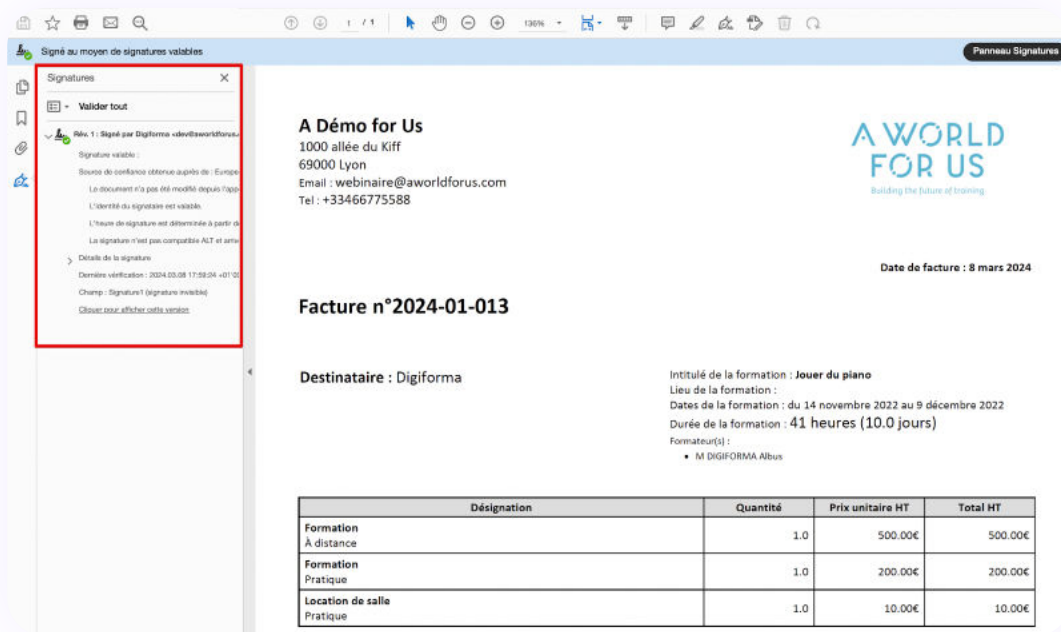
1 / 1 136%

Signé au moyen de signatures valables

Panneau Signatures

Signatures

Valider tout

Rév. 1 : Signé par Digiforma <dev@aworldforus.

Signature valable :

Source de confiance obtenue auprès de : Europe

Le document n'a pas été modifié depuis l'app

L'identité du signataire est valable.

L'heure de signature est déterminée à partir d

La signature n'est pas compatible ALT et arrive

Détails de la signature

Dernière vérification : 2024.03.08 17:59:24 +01'0

Champ : Signature1 (signature invisible)

Cliquer pour afficher cette version

A Démo for Us
1000 allée du Kiff
69000 Lyon
Email : webinaire@aworldforus.com
Tel : +33466775588

A WORLD FOR US
Building the future of training

Date de facture : 8 mars 2024

Facture n°2024-01-013

Destinataire : Digiforma

Intitulé de la formation : Jouer du piano
Lieu de la formation :
Dates de la formation : du 14 novembre 2022 au 9 décembre 2022
Durée de la formation : 41 heures (10.0 jours)
Formateur(s) :
• M DIGIFORMA Albus

| Désignation | Quantité | Prix unitaire HT | Total HT |
|---|---|---|---|
| Formation À distance | 1.0 | 500.00€ | 500.00€ |
| Formation Pratique | 1.0 | 200.00€ | 200.00€ |
| Location de salle Pratique | 1.0 | 10.00€ | 10.00€ |